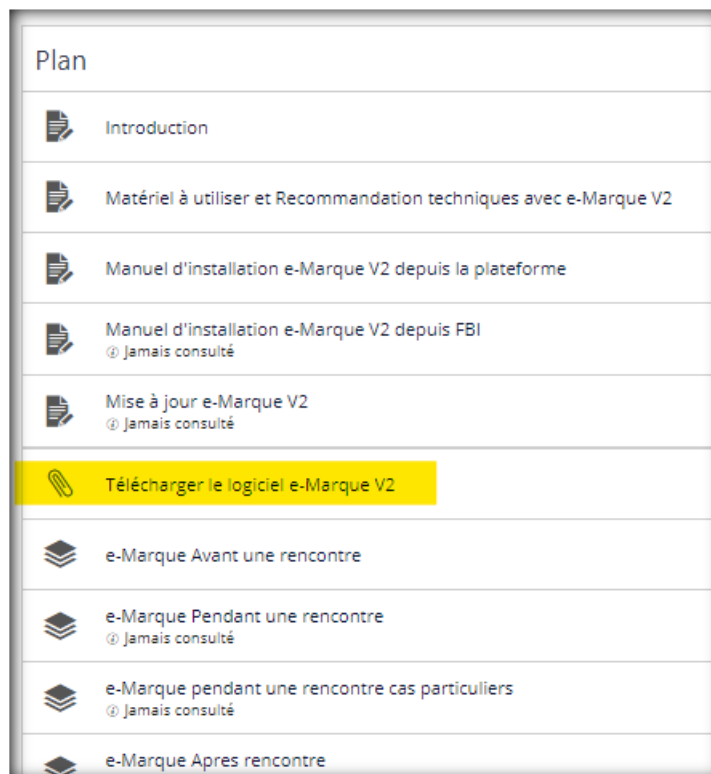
Plan

Introduction

Matériel à utiliser et Recommandation techniques avec e-Marque V2

Manuel d'installation e-Marque V2 depuis la plateforme

Manuel d'installation e-Marque V2 depuis FBI
Jamais consulté

Mise à jour e-Marque V2
Jamais consulté

Télécharger le logiciel e-Marque V2

e-Marque Avant une rencontre

e-Marque Pendant une rencontre
Jamais consulté

e-Marque pendant une rencontre cas particuliers
Jamais consulté

e-Marque Apres rencontre